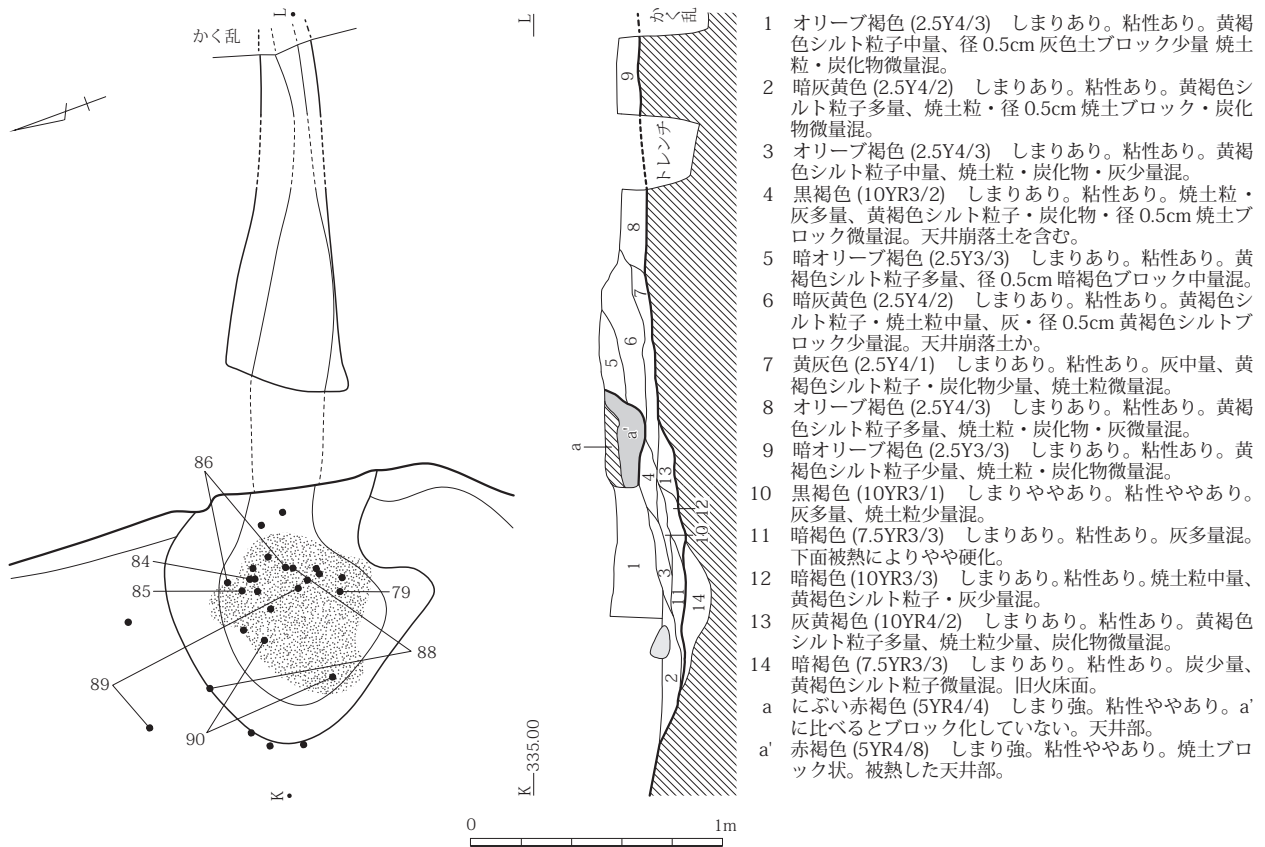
かく乱

L

L

かく乱

9

トレンチ

8

7

6

5

a'

a

4

13

10 12

1

3

11

14

2

86

84

85

79

88

89

90

K

K 335.00

0 1m

1 オリーブ褐色 (2.5Y4/3) しまりあり。粘性あり。黄褐色シルト粒子中量、径 0.5cm 灰色土ブロック少量 焼土粒・炭化物微量混。
2 暗灰黄色 (2.5Y4/2) しまりあり。粘性あり。黄褐色シルト粒子多量、焼土粒・径 0.5cm 焼土ブロック・炭化物微量混。
3 オリーブ褐色 (2.5Y4/3) しまりあり。粘性あり。黄褐色シルト粒子中量、焼土粒・炭化物・灰少量混。
4 黒褐色 (10YR3/2) しまりあり。粘性あり。焼土粒・灰多量、黄褐色シルト粒子・炭化物・径 0.5cm 焼土ブロック微量混。天井崩落土を含む。
5 暗オリーブ褐色 (2.5Y3/3) しまりあり。粘性あり。黄褐色シルト粒子多量、径 0.5cm 暗褐色ブロック中量混。
6 暗灰黄色 (2.5Y4/2) しまりあり。粘性あり。黄褐色シルト粒子・焼土粒中量、灰・径 0.5cm 黄褐色シルトブロック少量混。天井崩落土か。
7 黄灰色 (2.5Y4/1) しまりあり。粘性あり。灰中量、黄褐色シルト粒子・炭化物少量、焼土粒微量混。
8 オリーブ褐色 (2.5Y4/3) しまりあり。粘性あり。黄褐色シルト粒子多量、焼土粒・炭化物・灰微量混。
9 暗オリーブ褐色 (2.5Y3/3) しまりあり。粘性あり。黄褐色シルト粒子少量、焼土粒・炭化物微量混。
10 黒褐色 (10YR3/1) しまりややあり。粘性ややあり。灰多量、焼土粒少量混。
11 暗褐色 (7.5YR3/3) しまりあり。粘性あり。灰多量混。下面被熱によりやや硬化。
12 暗褐色 (10YR3/3) しまりあり。粘性あり。焼土粒中量、黄褐色シルト粒子・灰少量混。
13 灰黄褐色 (10YR4/2) しまりあり。粘性あり。黄褐色シルト粒子多量、焼土粒少量、炭化物微量混。
14 暗褐色 (7.5YR3/3) しまりあり。粘性あり。炭少量、黄褐色シルト粒子微量混。旧火床面。
a にぶい赤褐色 (5YR4/4) しまり強。粘性ややあり。a' に比べるとブロック化していない。天井部。
a' 赤褐色 (5YR4/8) しまり強。粘性ややあり。焼土ブロック状。被熱した天井部。